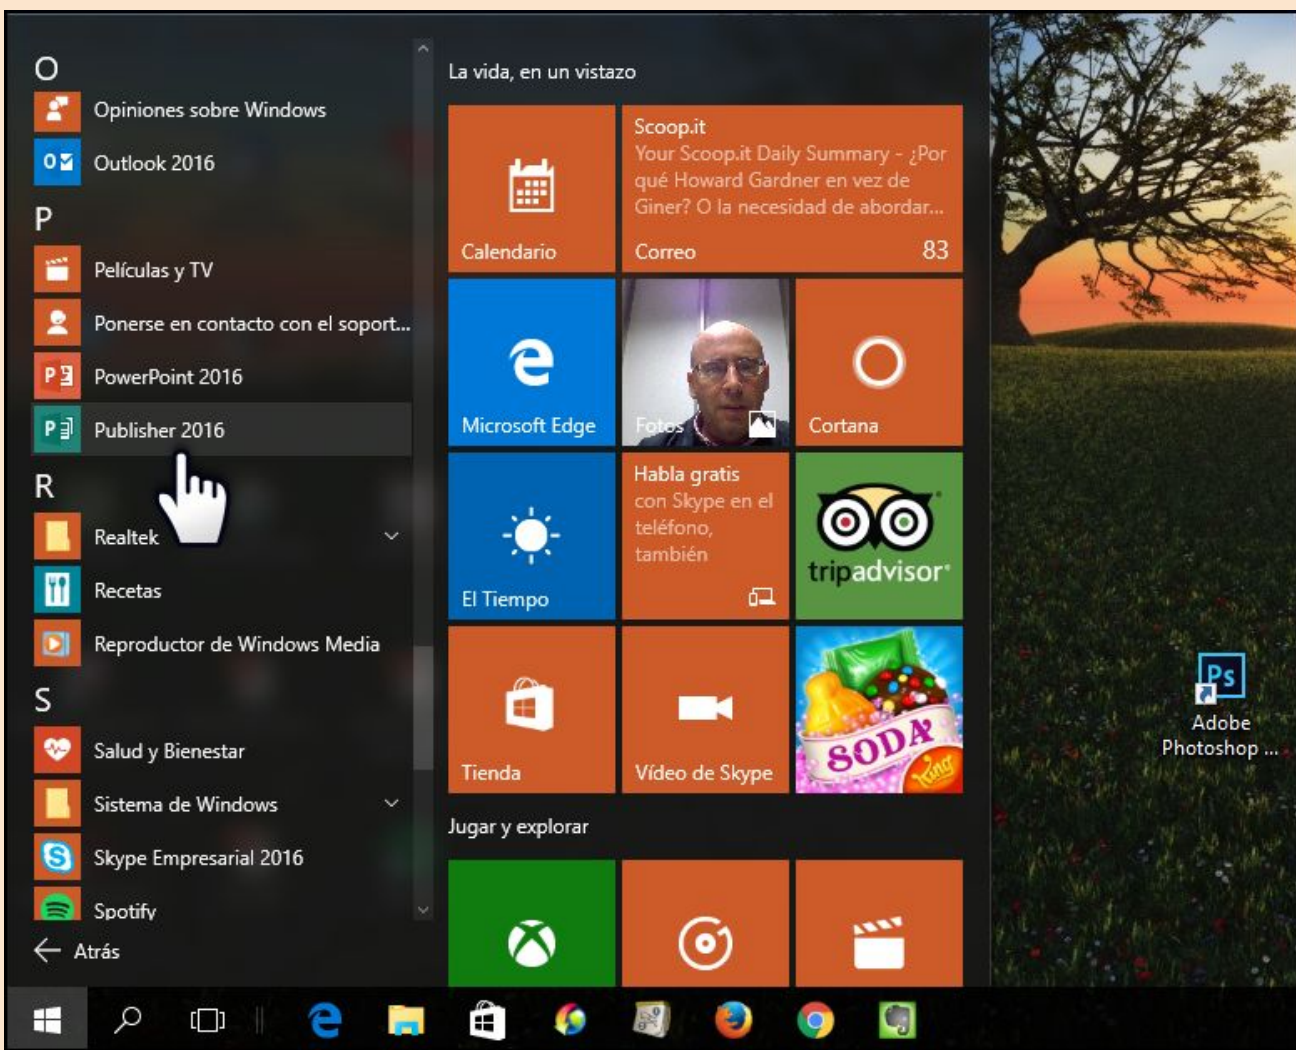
O
Opiniones sobre Windows
Outlook 2016
P
Películas y TV
Ponerse en contacto con el soport...
PowerPoint 2016
Publisher 2016
R
Realtek
Recetas
Reproductor de Windows Media
S
Salud y Bienestar
Sistema de Windows
Skype Empresarial 2016
Spotify
Atrás

La vida, en un vistazo
Calendario
Scoop.it
Your Scoop.it Daily Summary - ¿Por qué Howard Gardner en vez de Giner? O la necesidad de abordar...
Correo 83
Microsoft Edge
Fotos
Cortana
El Tiempo
Habla gratis con Skype en el teléfono, también
tripadvisor
Tienda
Vídeo de Skype
SODA
Jugar y explorar

Adobe Photoshop ...